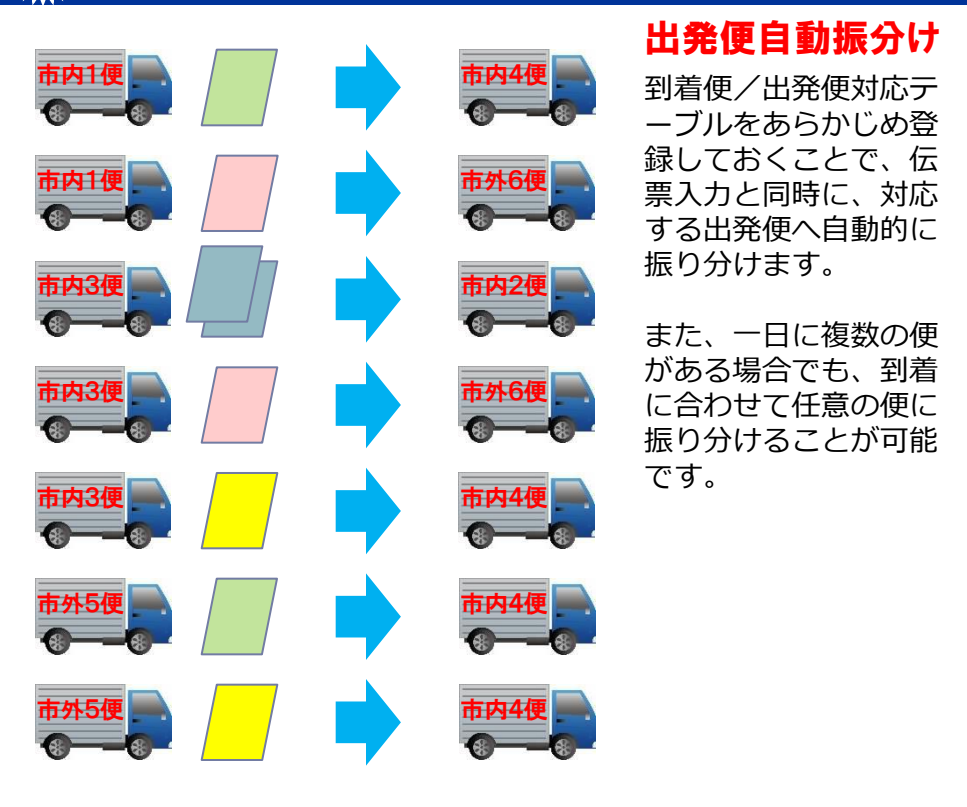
市内1便

市内4便

市内1便

市外6便

市内3便

市内2便

市内3便

市外6便

市内3便

市内4便

市外5便

市内4便

市外5便

市内4便

出発便自動振分け

到着便／出発便対応テーブルをあらかじめ登録しておくことで、伝票入力と同時に、対応する出発便へ自動的に振り分けます。

また、一日に複数の便がある場合でも、到着に合わせて任意の便に振り分けることが可能です。